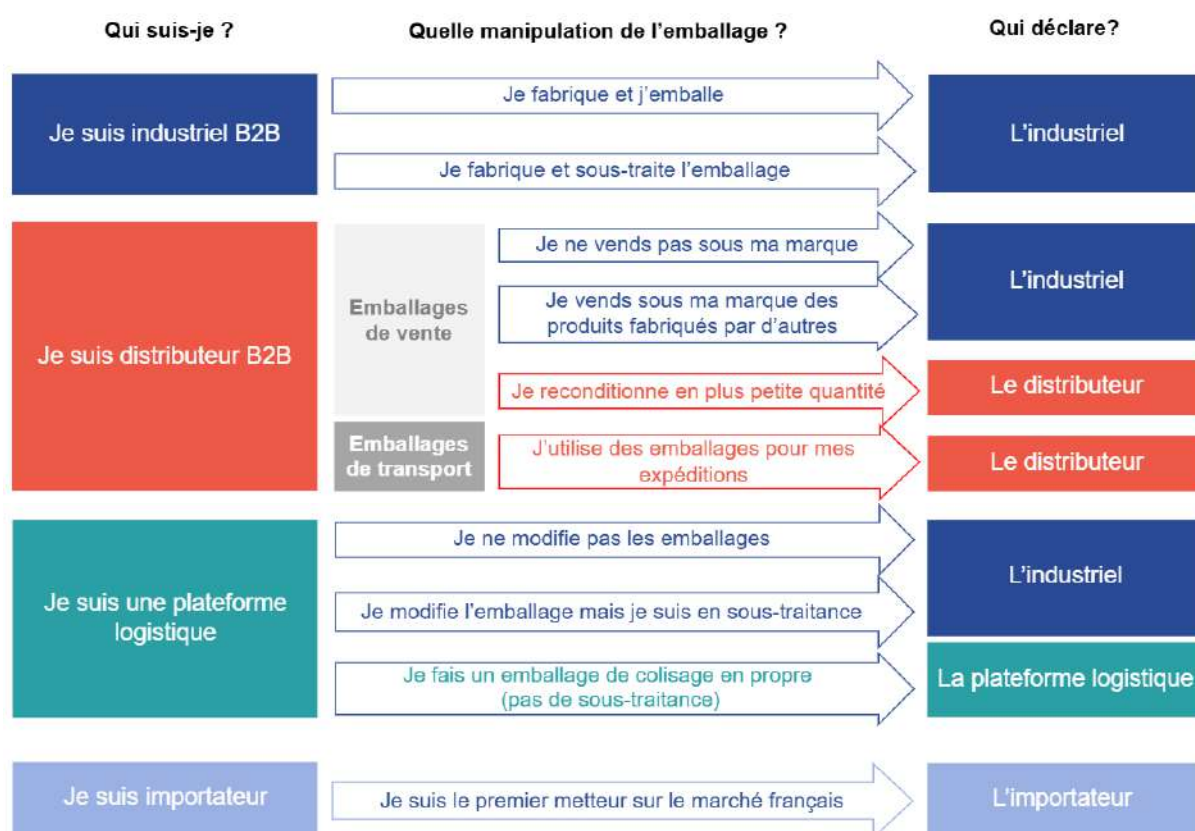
Qui suis-je ?

Quelle manipulation de l’emballage ?

Qui déclare?

Je suis industriel B2B

Je fabrique et j’emballe

Je fabrique et sous-traite l’emballage

L’industriel

Je suis distributeur B2B

Emballages de vente

Je ne vends pas sous ma marque

Je vends sous ma marque des produits fabriqués par d’autres

L’industriel

Je reconditionne en plus petite quantité

Le distributeur

Emballages de transport

J’utilise des emballages pour mes expéditions

Le distributeur

Je suis une plateforme logistique

Je ne modifie pas les emballages

Je modifie l’emballage mais je suis en sous-traitance

L’industriel

Je fais un emballage de colisage en propre (pas de sous-traitance)

La plateforme logistique

Je suis importateur

Je suis le premier metteur sur le marché français

L’importateur